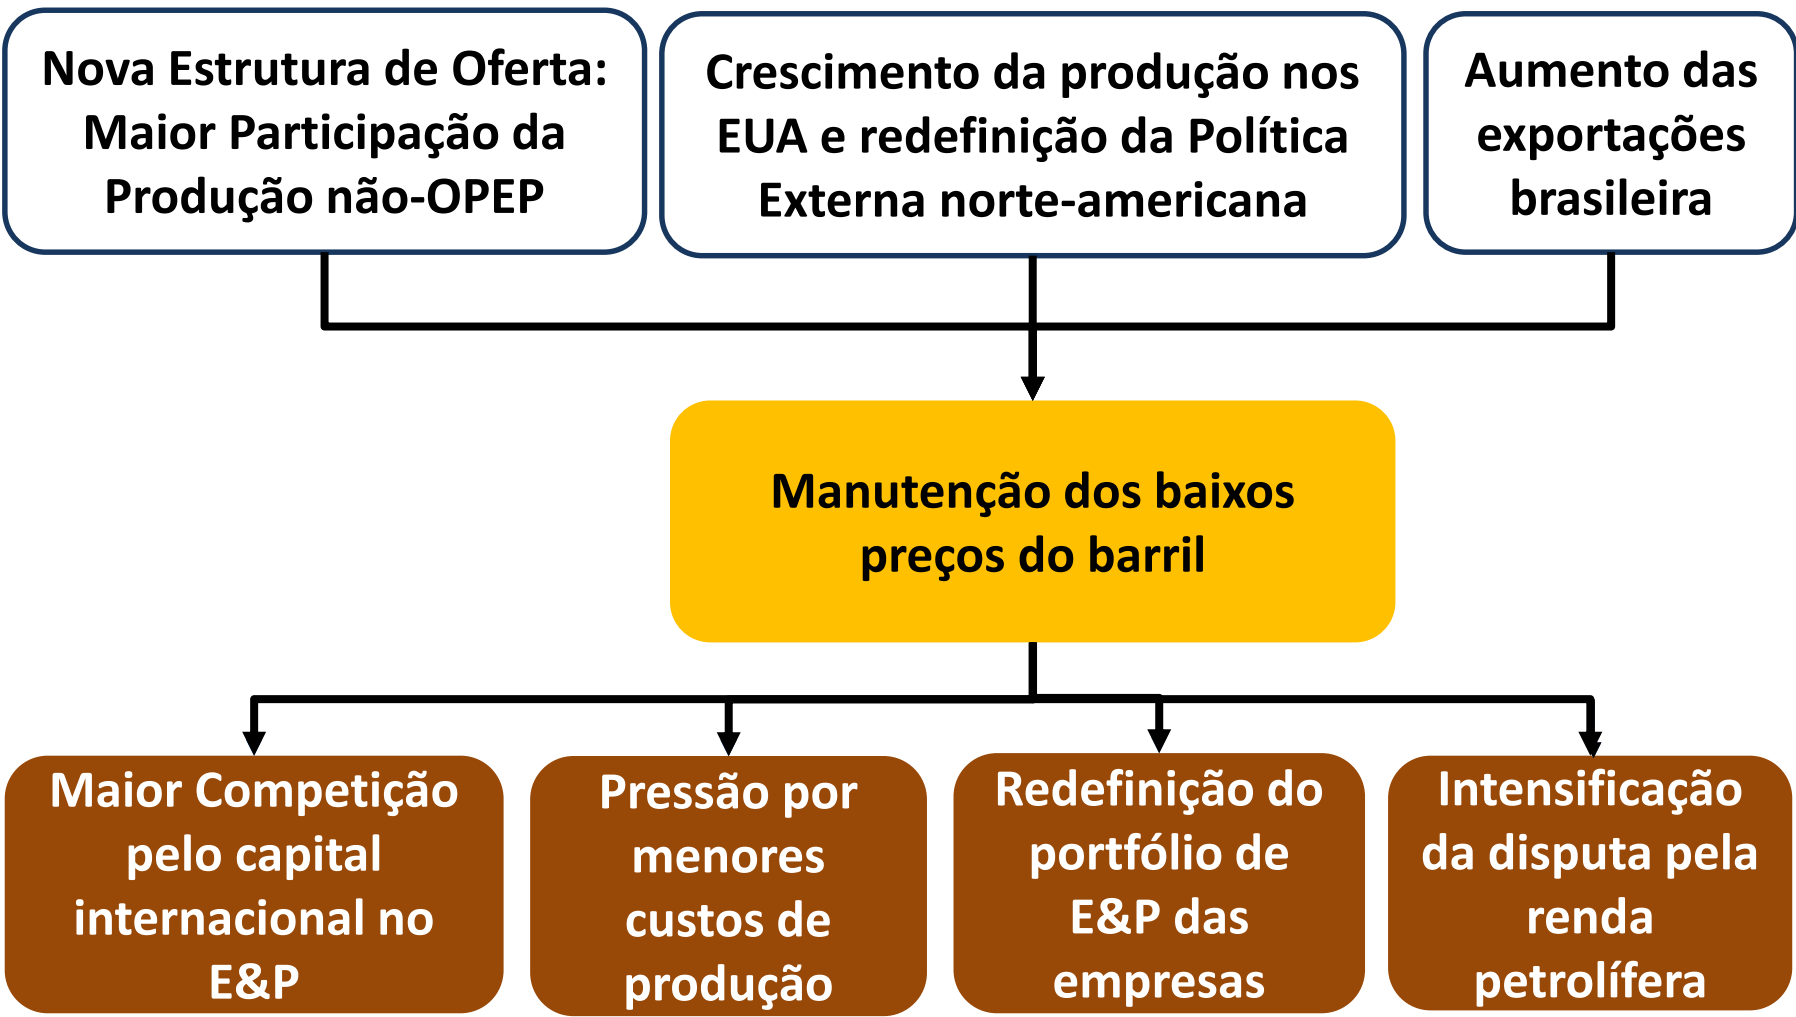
Nova Estrutura de Oferta: Maior Participação da Produção não-OPEP

Crescimento da produção nos EUA e redefinição da Política Externa norte-americana

Aumento das exportações brasileira

Manutenção dos baixos preços do barril

Maior Competição pelo capital internacional no E&P

Pressão por menores custos de produção

Redefinição do portfólio de E&P das empresas

Intensificação da disputa pela renda petrolífera